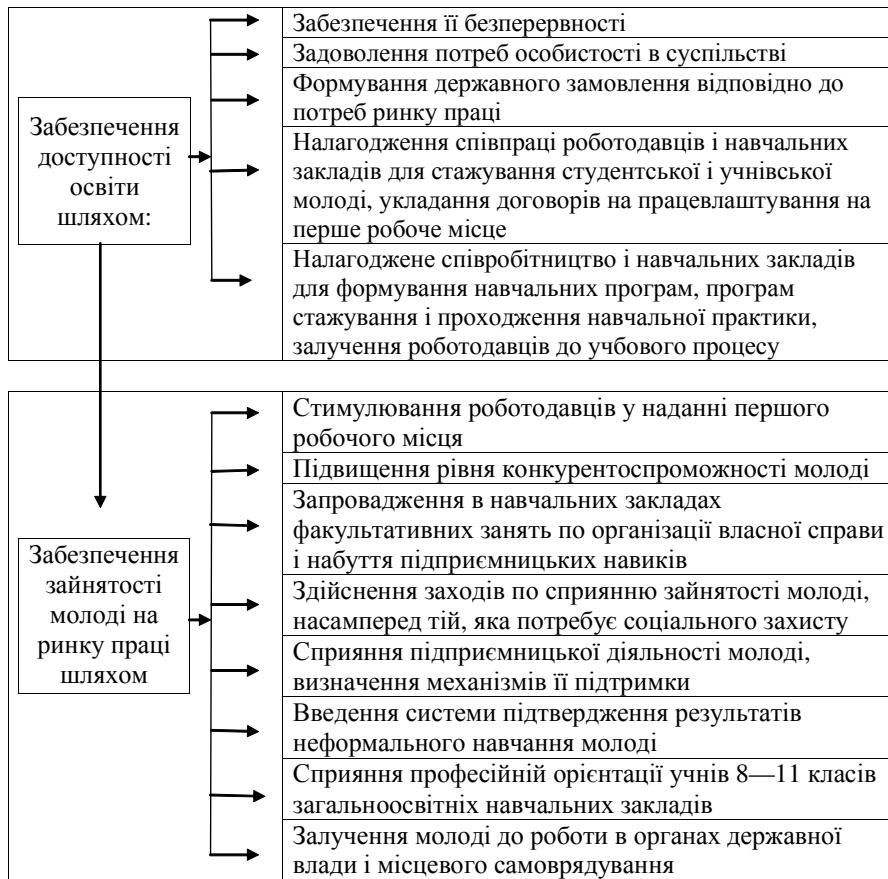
Забезпечення доступності освіти шляхом:

Забезпечення її безперервності

Задоволення потреб особистості в суспільстві

Формування державного замовлення відповідно до потреб ринку праці

Налагодження співпраці роботодавців і навчальних закладів для стажування студентської і учнівської молоді, укладання договорів на працевлаштування на перше робоче місце

Налагоджене співробітництво і навчальних закладів для формування навчальних програм, програм стажування і проходження навчальної практики, залучення роботодавців до учбового процесу

Забезпечення зайнятості молоді на ринку праці шляхом

Стимулювання роботодавців у наданні першого робочого місця

Підвищення рівня конкурентоспроможності молоді

Запровадження в навчальних закладах факультативних занять по організації власної справи і набуття підприємницьких навиків

Здійснення заходів по сприянню зайнятості молоді, насамперед тій, яка потребує соціального захисту

Сприяння підприємницької діяльності молоді, визначення механізмів її підтримки

Введення системи підтвердження результатів неформального навчання молоді

Сприяння професійній орієнтації учнів 8—11 класів загальноосвітніх навчальних закладів

Залучення молоді до роботи в органах державної влади і місцевого самоврядування